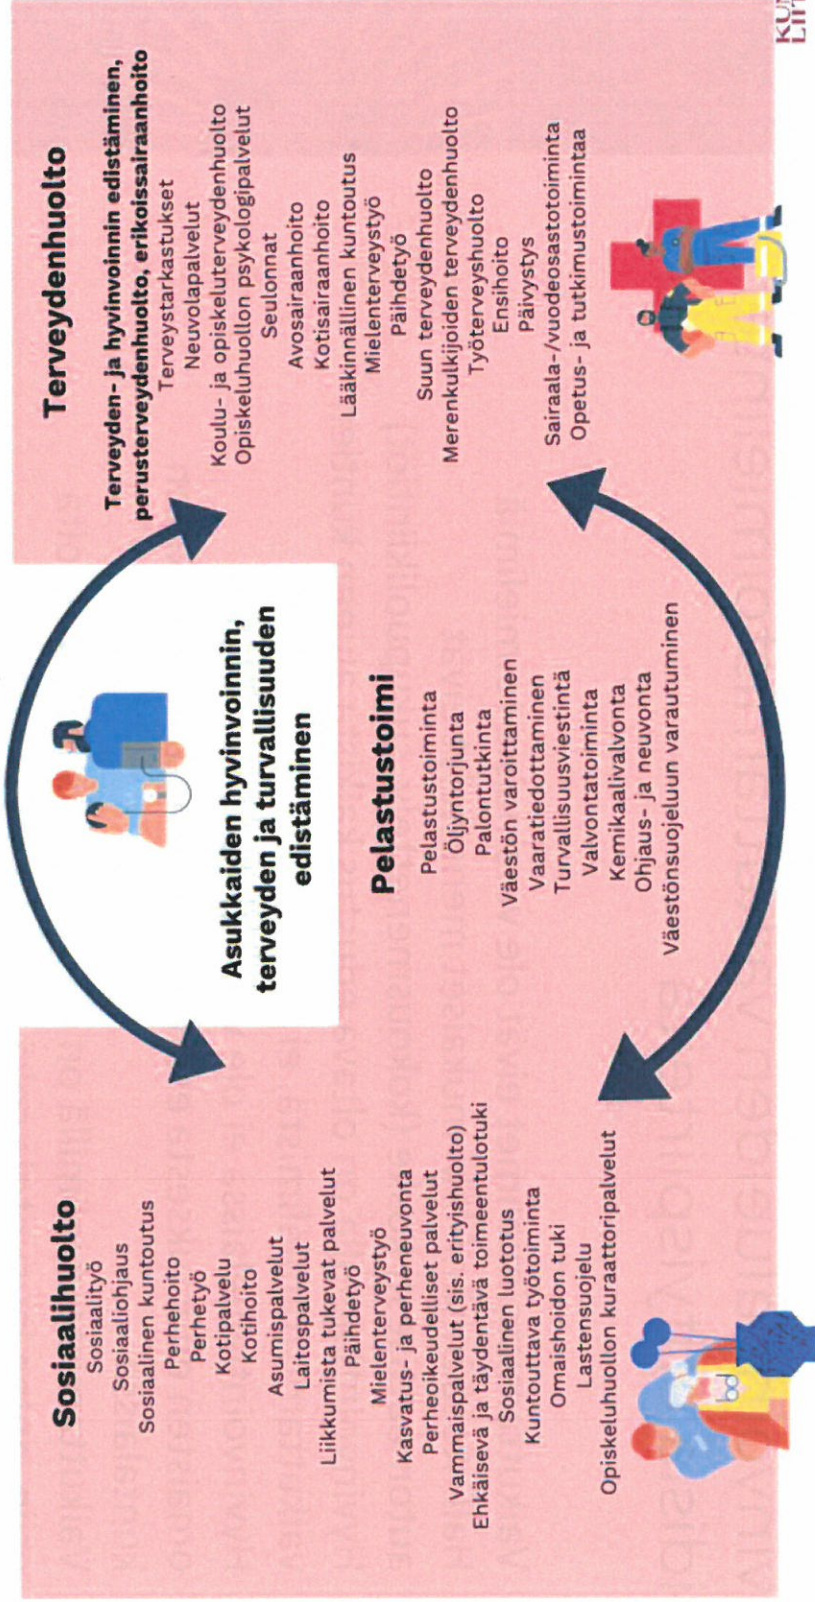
Sosiaalihuolto
Sosiaalityö
Sosiaaliohjaus
Sosiaalinen kuntoutus
Perhehoito
Perhetyö
Kotipalvelu
Kotihoito
Asumispalvelut
Laitospalvelut
Liikkumista tukevat palvelut
Päihdetyö
Mielenterveystyö
Kasvatus- ja perheneuvonta
Perheoikeudelliset palvelut
Vammaispalvelut (sis. erityishuolto)
Ehkäisevä ja täydentävä toimeentulotuki
Sosiaalinen luototus
Kuntouttava työtoiminta
Omaishoidon tuki
Lastensuojelu
Opiskeluhuollon kuraattoripalvelut

Asukkaiden hyvinvoinnin, terveyden ja turvallisuuden edistäminen

Pelastustoimi
Pelastustoiminta
Öljyntorjunta
Palontutkinta
Väestön varoittaminen
Vaaratiedottaminen
Turvallisuusviestintä
Valvontatoiminta
Kemikaalivalvonta
Ohjaus- ja neuvonta
Väestönsuojeluun varautuminen

Terveydenhuolto
Terveyden- ja hyvinvoinnin edistäminen, perusterveydenhuolto, erikoissairaanhoito
Terveystarkastukset
Neuvolapalvelut
Koulu- ja opiskeluterveydenhuolto
Opiskeluhuollon psykologipalvelut
Seulonnat
Avosairaanhoito
Kotisairaanhoito
Lääkinnällinen kuntoutus
Mielenterveystyö
Päihdetyö
Suun terveydenhuolto
Merenkulkijoiden terveydenhuolto
Työterveyshuolto
Ensihoito
Päivystys
Sairaala-/vuodeosastotoiminta
Opetus- ja tutkimustoimintaa

KU
LII